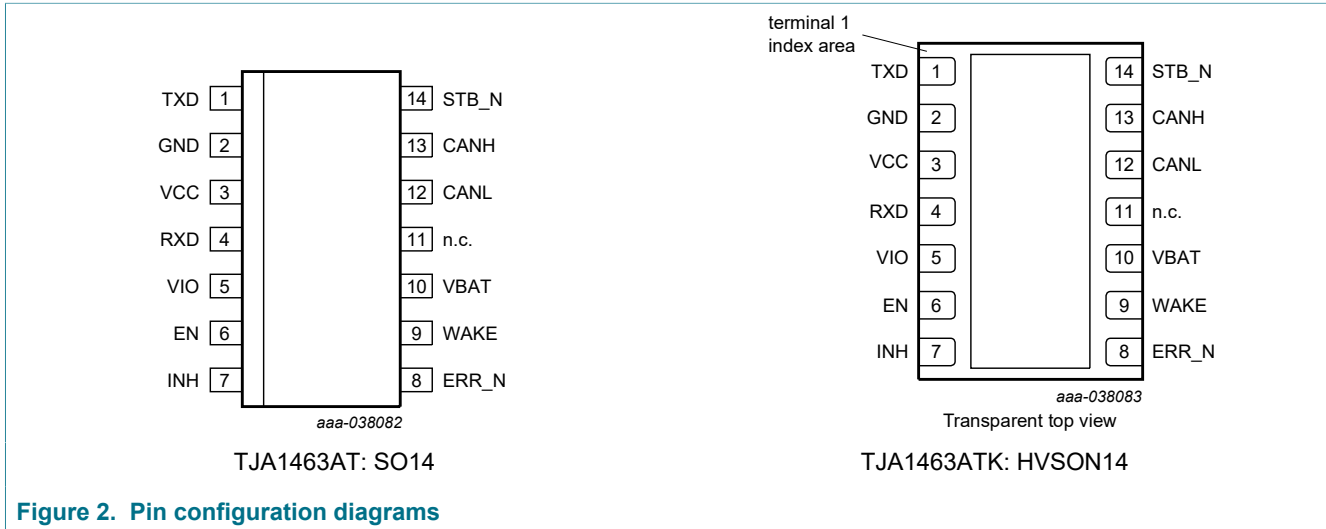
TXD 1
GND 2
VCC 3
RXD 4
VIO 5
EN 6
INH 7

14 STB_N
13 CANH
12 CANL
11 n.c.
10 VBAT
9 WAKE
8 ERR_N

aaa-038082

TJA1463AT: SO14

terminal 1 index area

TXD 1
GND 2
VCC 3
RXD 4
VIO 5
EN 6
INH 7

14 STB_N
13 CANH
12 CANL
11 n.c.
10 VBAT
9 WAKE
8 ERR_N

aaa-038083

Transparent top view

TJA1463ATK: HVSON14

Figure 2. Pin configuration diagrams